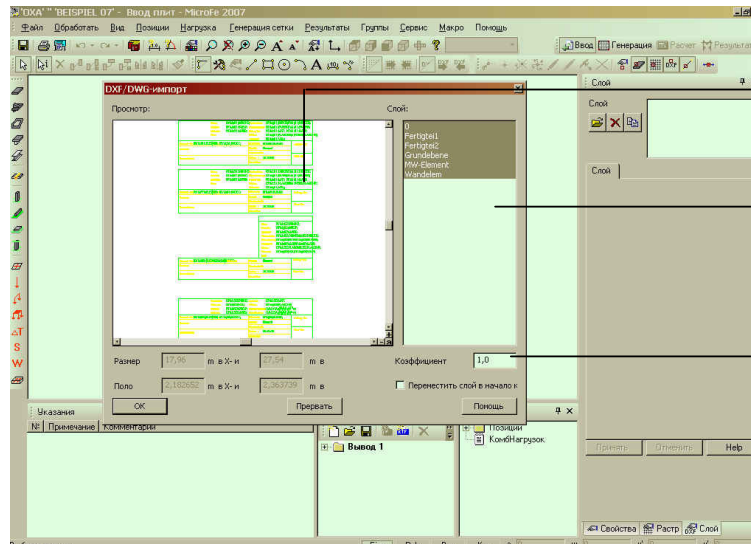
"ОХА" "BEISPIEL 07" - Ввод плит - MicroFe 2007

Файл Обработать Вид Позиции Нагрузка Генерация сетки Результаты Группы Сервис Макро Помощь

Ввод Генерация Расчет Результаты

Слой

Слой

Слой

DXF/DWG-импорт

Просмотр:

Слой:

0
Fertigteil1
Fertigteil2
Grundebene
MW-Element
Wandelem

Размер 17,96 m в X- и 27,54 m в

Поло 2,182652 m в X- и 2,363739 m в

Коэффициент 1,0

Переместить слой в начало к

OK

Прервать

Помощь

Указания

№ Примечание Комментарии

Вывод 1

Позиции

КомбНагрузок

Принять Отменить Help

Свойства Растр Слой